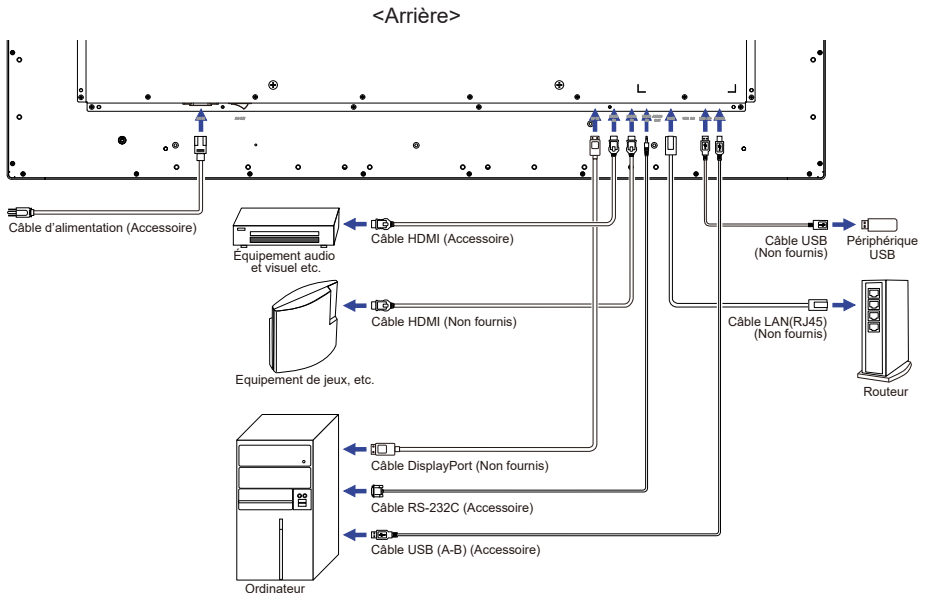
<Arrière>

Câble d'alimentation (Accessoire)

Câble HDMI (Accessoire)

Equipement audio et visuel etc.

Câble USB (Non fournis)

Périphérique USB

Câble HDMI (Non fournis)

Câble LAN(RJ45) (Non fournis)

Equipement de jeux, etc.

Routeur

Câble DisplayPort (Non fournis)

Câble RS-232C (Accessoire)

Câble USB (A-B) (Accessoire)

Ordinateur